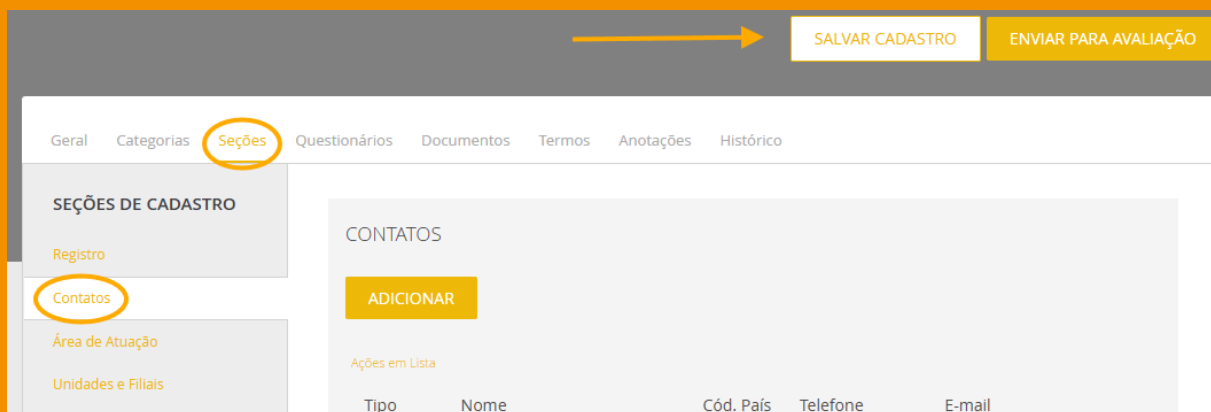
SALVAR CADASTRO
ENVIAR PARA AVALIAÇÃO

Geral Categorias Seções Questionários Documentos Termos Anotações Histórico

SEÇÕES DE CADASTRO
Registro
Contatos
Área de Atuação
Unidades e Filiais

CONTATOS

ADICIONAR

Ações em Lista

| Tipo | Nome | Cód. País | Telefone | E-mail |
|---|---|---|---|---|